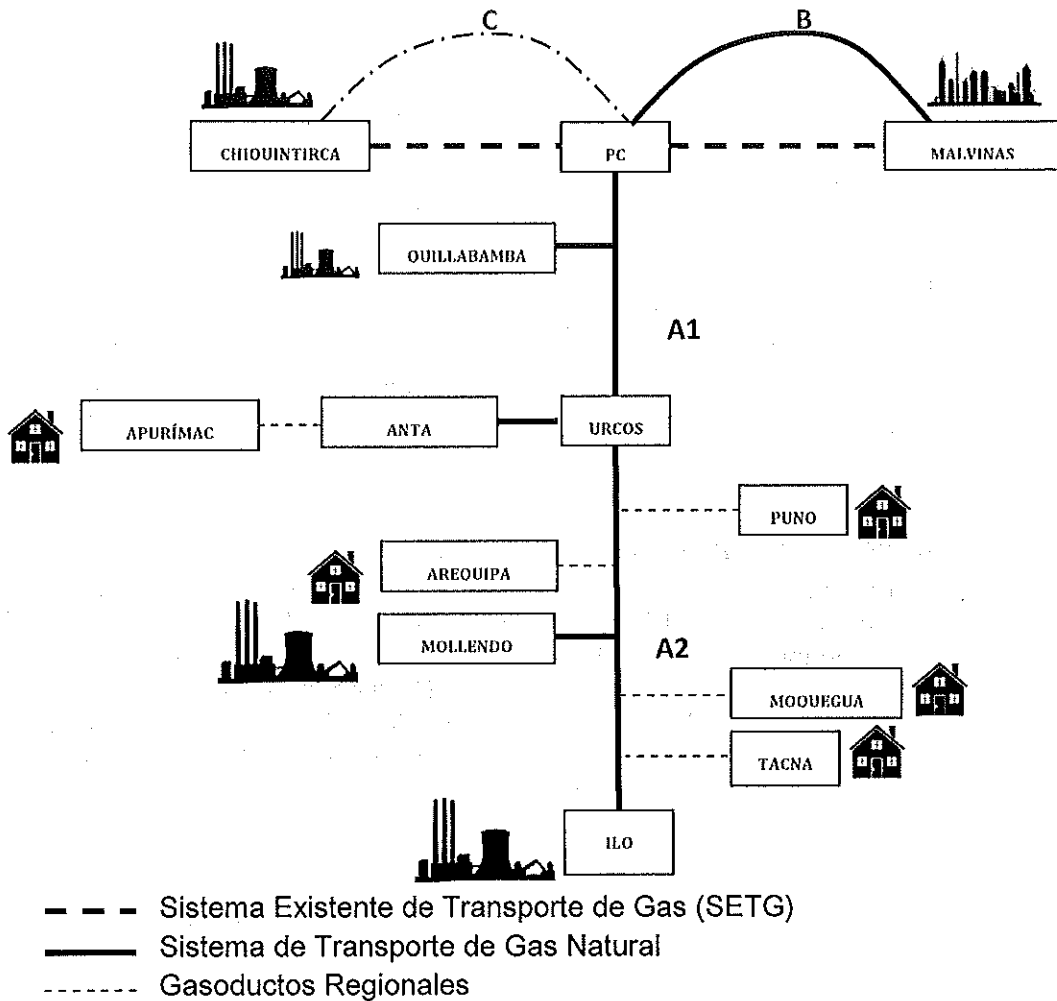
C
B
CHIQUINTIRCA
PC
MALVINAS
QUILLABAMBA
A1
APURÍMAC
ANTA
URCOS
PUNO
AREQUIPA
MOLLENDO
A2
MOQUEGUA
TACNA
ILO

Sistema Existente de Transporte de Gas (SETG)
Sistema de Transporte de Gas Natural
Gasoductos Regionales